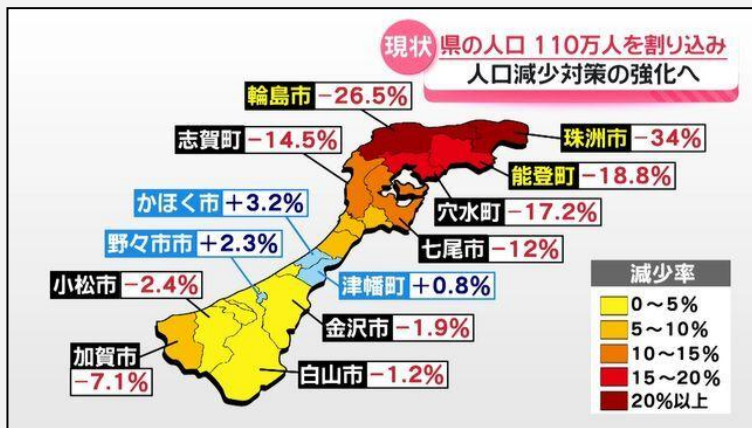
現状 県の人口 110万人を割り込み
人口減少対策の強化へ

輪島市 −26.5%
志賀町 −14.5%
珠洲市 −34%
能登町 −18.8%
穴水町 −17.2%
かほく市 +3.2%
野々市市 +2.3%
七尾市 −12%
小松市 −2.4%
津幡町 +0.8%
金沢市 −1.9%
加賀市 −7.1%
白山市 −1.2%

減少率
0〜5%
5〜10%
10〜15%
15〜20%
20%以上